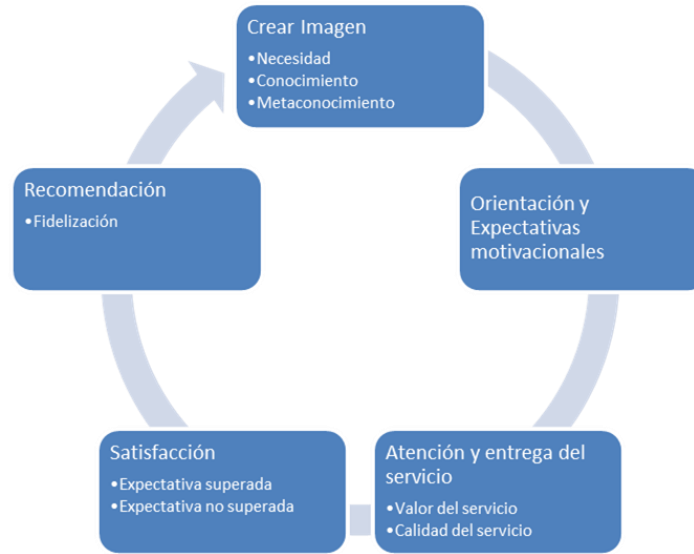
Crear Imagen
•Necesidad
•Conocimiento
•Metaconocimiento

Orientación y Expectativas motivacionales

Atención y entrega del servicio
•Valor del servicio
•Calidad del servicio

Satisfacción
•Expectativa superada
•Expectativa no superada

Recomendación
•Fidelización